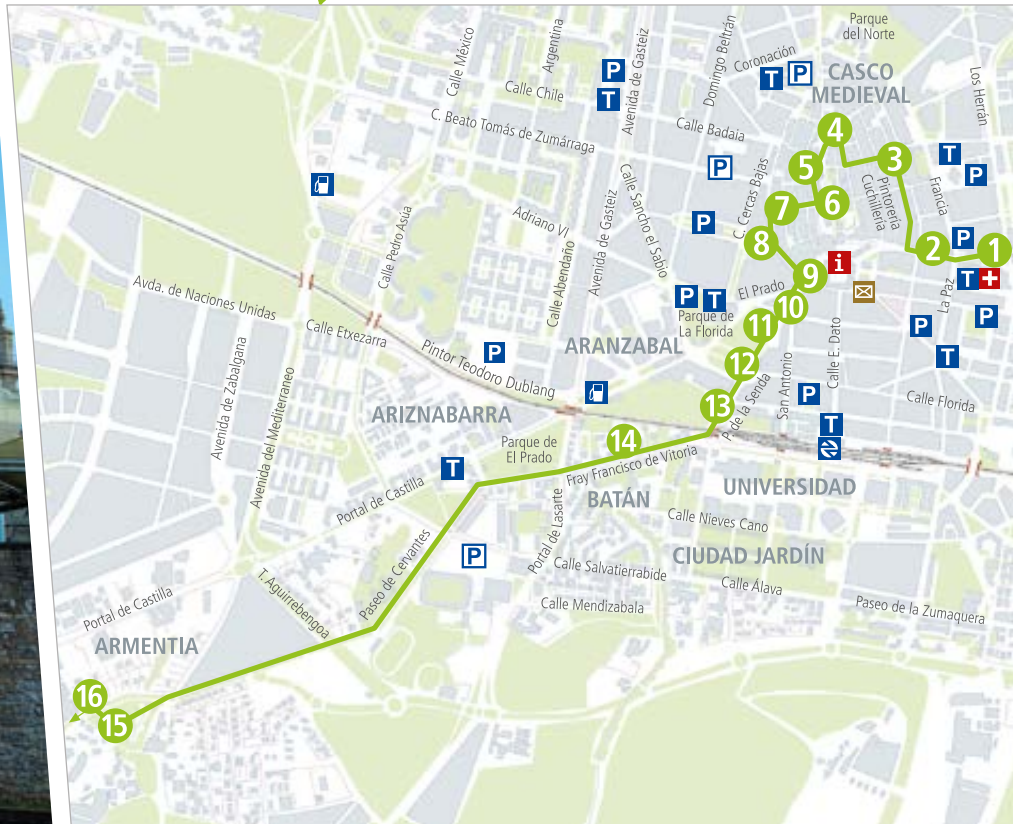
Parque del Norte

CASCO MEDIEVAL

Calle México
Argentina
Domingo Beltrán
Coronación
Los Herrán
Calle Chile
Avenida de Gasteiz
C. Beato Tomás de Zumárraga
Calle Badaia
Pintorería
Cuchillería
Francia
Calle Sancho el Sabio
C. Cercas Bajas
Adriano VI
Avenida de Gasteiz
Calle Pedro Asúa
Calle Abendaño
El Prado
Parque de La Florida
La Paz
Avda. de Naciones Unidas
Calle Etxezarra
Pintor Teodoro Dublang
ARANZABAL
San Antonio
Calle E. Dato
Avenida de Zabalgana
Avenida del Mediterraneo
ARIZNABARRA
P. de la Senda
Calle Florida
Parque de El Prado
Fray Francisco de Vitoria
Portal de Castilla
UNIVERSIDAD
BATÁN
Paseo de Cervantes
Portal de Lasarte
Calle Nieves Cano
CIUDAD JARDÍN
Calle Salvatierrabide
Calle Alava
T. Aguirrebengoa
Portal de Castilla
Calle Mendizabala
Paseo de la Zumaquera
ARMENTIA

1 2 3 4 5 6 7 8 9 10 11 12 13 14 15 16

P T i